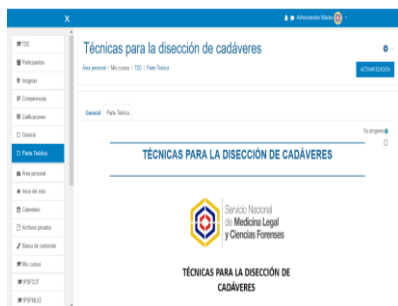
X

Administrador Básico

TDC
Participantes
Insignias
Competencias
Calificaciones
General
Parte Teórica
Área personal
Inicio del sitio
Calendario
Archivos privados
Banco de contenido
Mis cursos
IPSFCF
IPSFMLV2

Técnicas para la disección de cadáveres

Área personal / Mis cursos / TDC / Parte Teórica

ACTIVAR EDICIÓN

General Parte Teórica

Tu progreso

TÉCNICAS PARA LA DISECCIÓN DE CADÁVERES

Servicio Nacional de Medicina Legal y Ciencias Forenses

TÉCNICAS PARA LA DISECCIÓN DE CADÁVERES